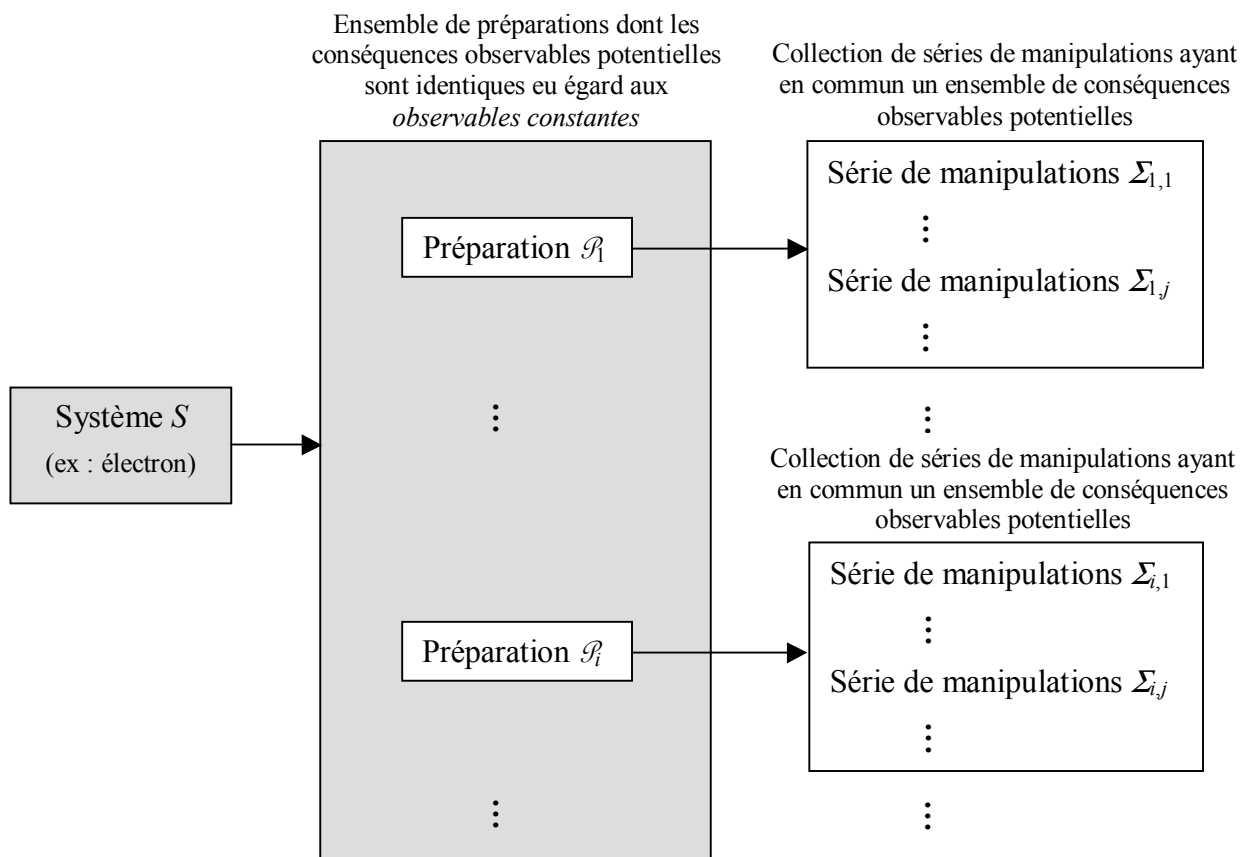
Ensemble de préparations dont les conséquences observables potentielles sont identiques eu égard aux *observables constantes*

Collection de séries de manipulations ayant en commun un ensemble de conséquences observables potentielles

Série de manipulations $\Sigma_{1,1}$

⋮

Série de manipulations $\Sigma_{1,j}$

⋮

Préparation $\mathscr{P}_1$

Système $S$

(ex : électron)

⋮

⋮

Collection de séries de manipulations ayant en commun un ensemble de conséquences observables potentielles

Série de manipulations $\Sigma_{i,1}$

⋮

Série de manipulations $\Sigma_{i,j}$

⋮

Préparation $\mathscr{P}_i$

⋮

⋮